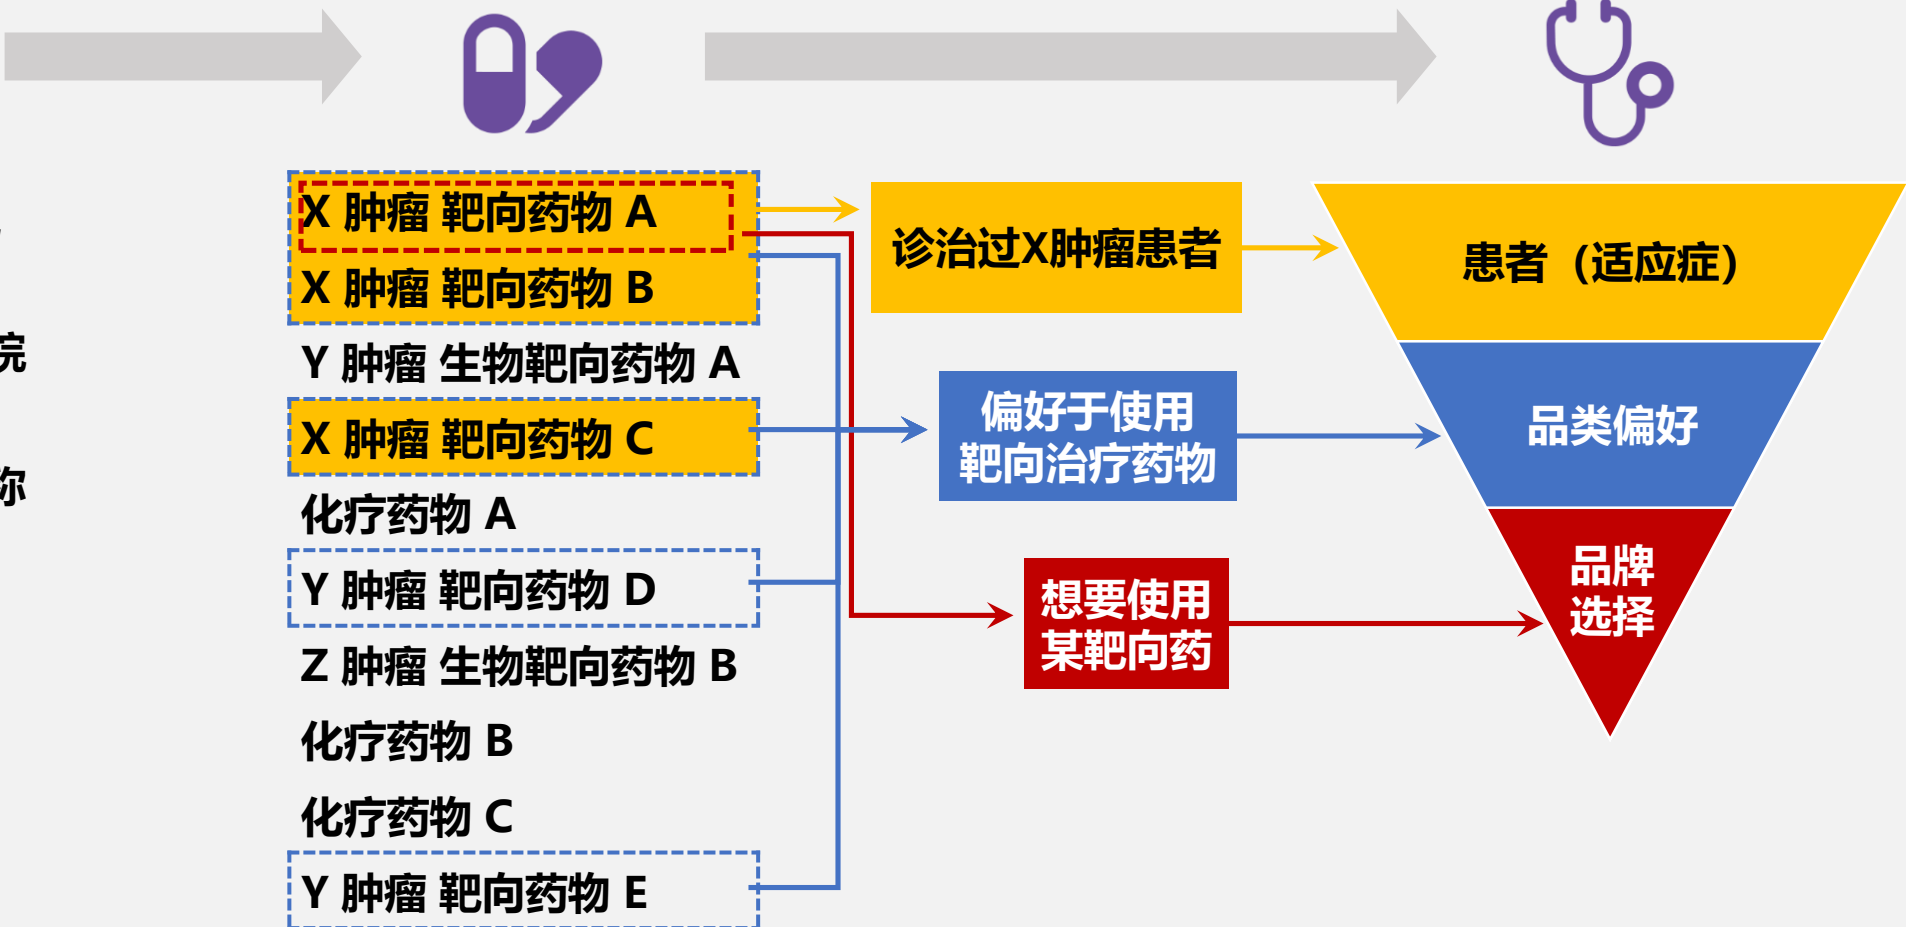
院

你

X 肿瘤 靶向药物 A
X 肿瘤 靶向药物 B
Y 肿瘤 生物靶向药物 A
X 肿瘤 靶向药物 C
化疗药物 A
Y 肿瘤 靶向药物 D
Z 肿瘤 生物靶向药物 B
化疗药物 B
化疗药物 C
Y 肿瘤 靶向药物 E

诊治过X肿瘤患者

偏好于使用靶向治疗药物

想要使用某靶向药

患者（适应症）

品类偏好

品牌选择